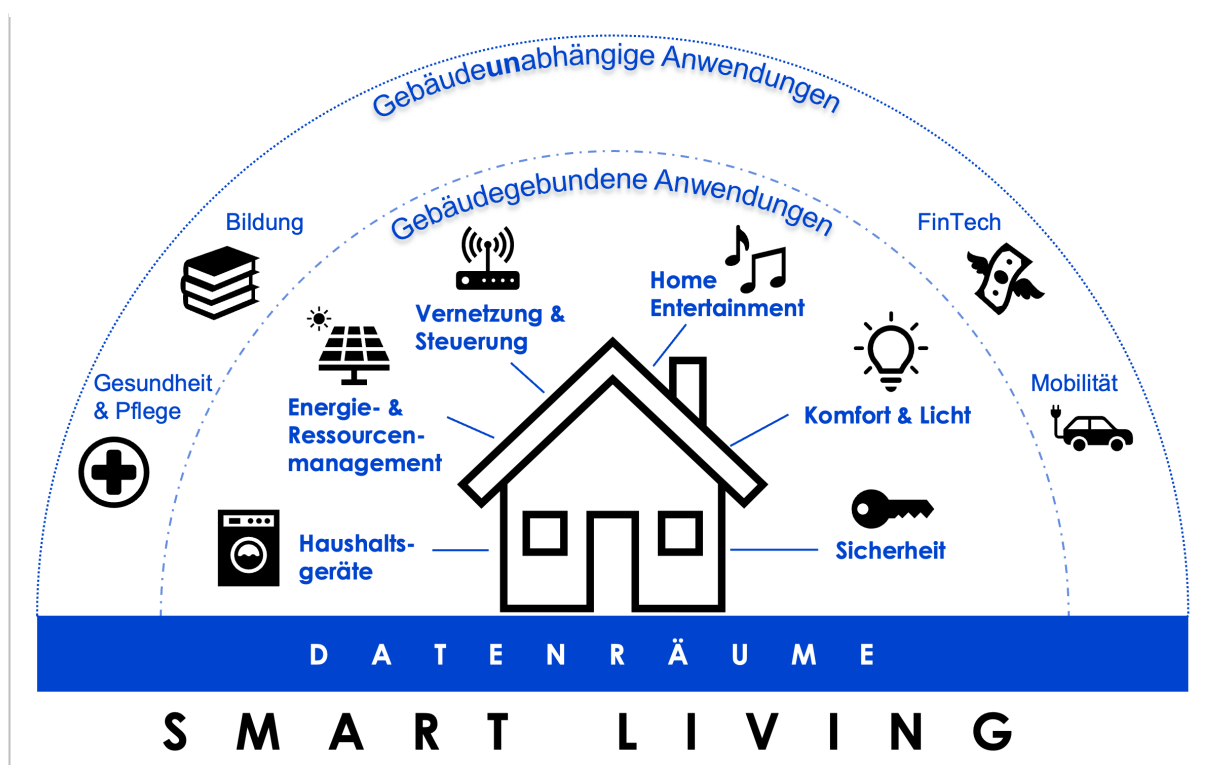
Gebäudeunabhängige Anwendungen

Gebäudegebundene Anwendungen

Bildung

FinTech

Gesundheit & Pflege

Mobilität

Vernetzung & Steuerung

Home Entertainment

Energie- & Ressourcenmanagement

Komfort & Licht

Haushaltsgeräte

Sicherheit

DATENRÄUME

SMART LIVING